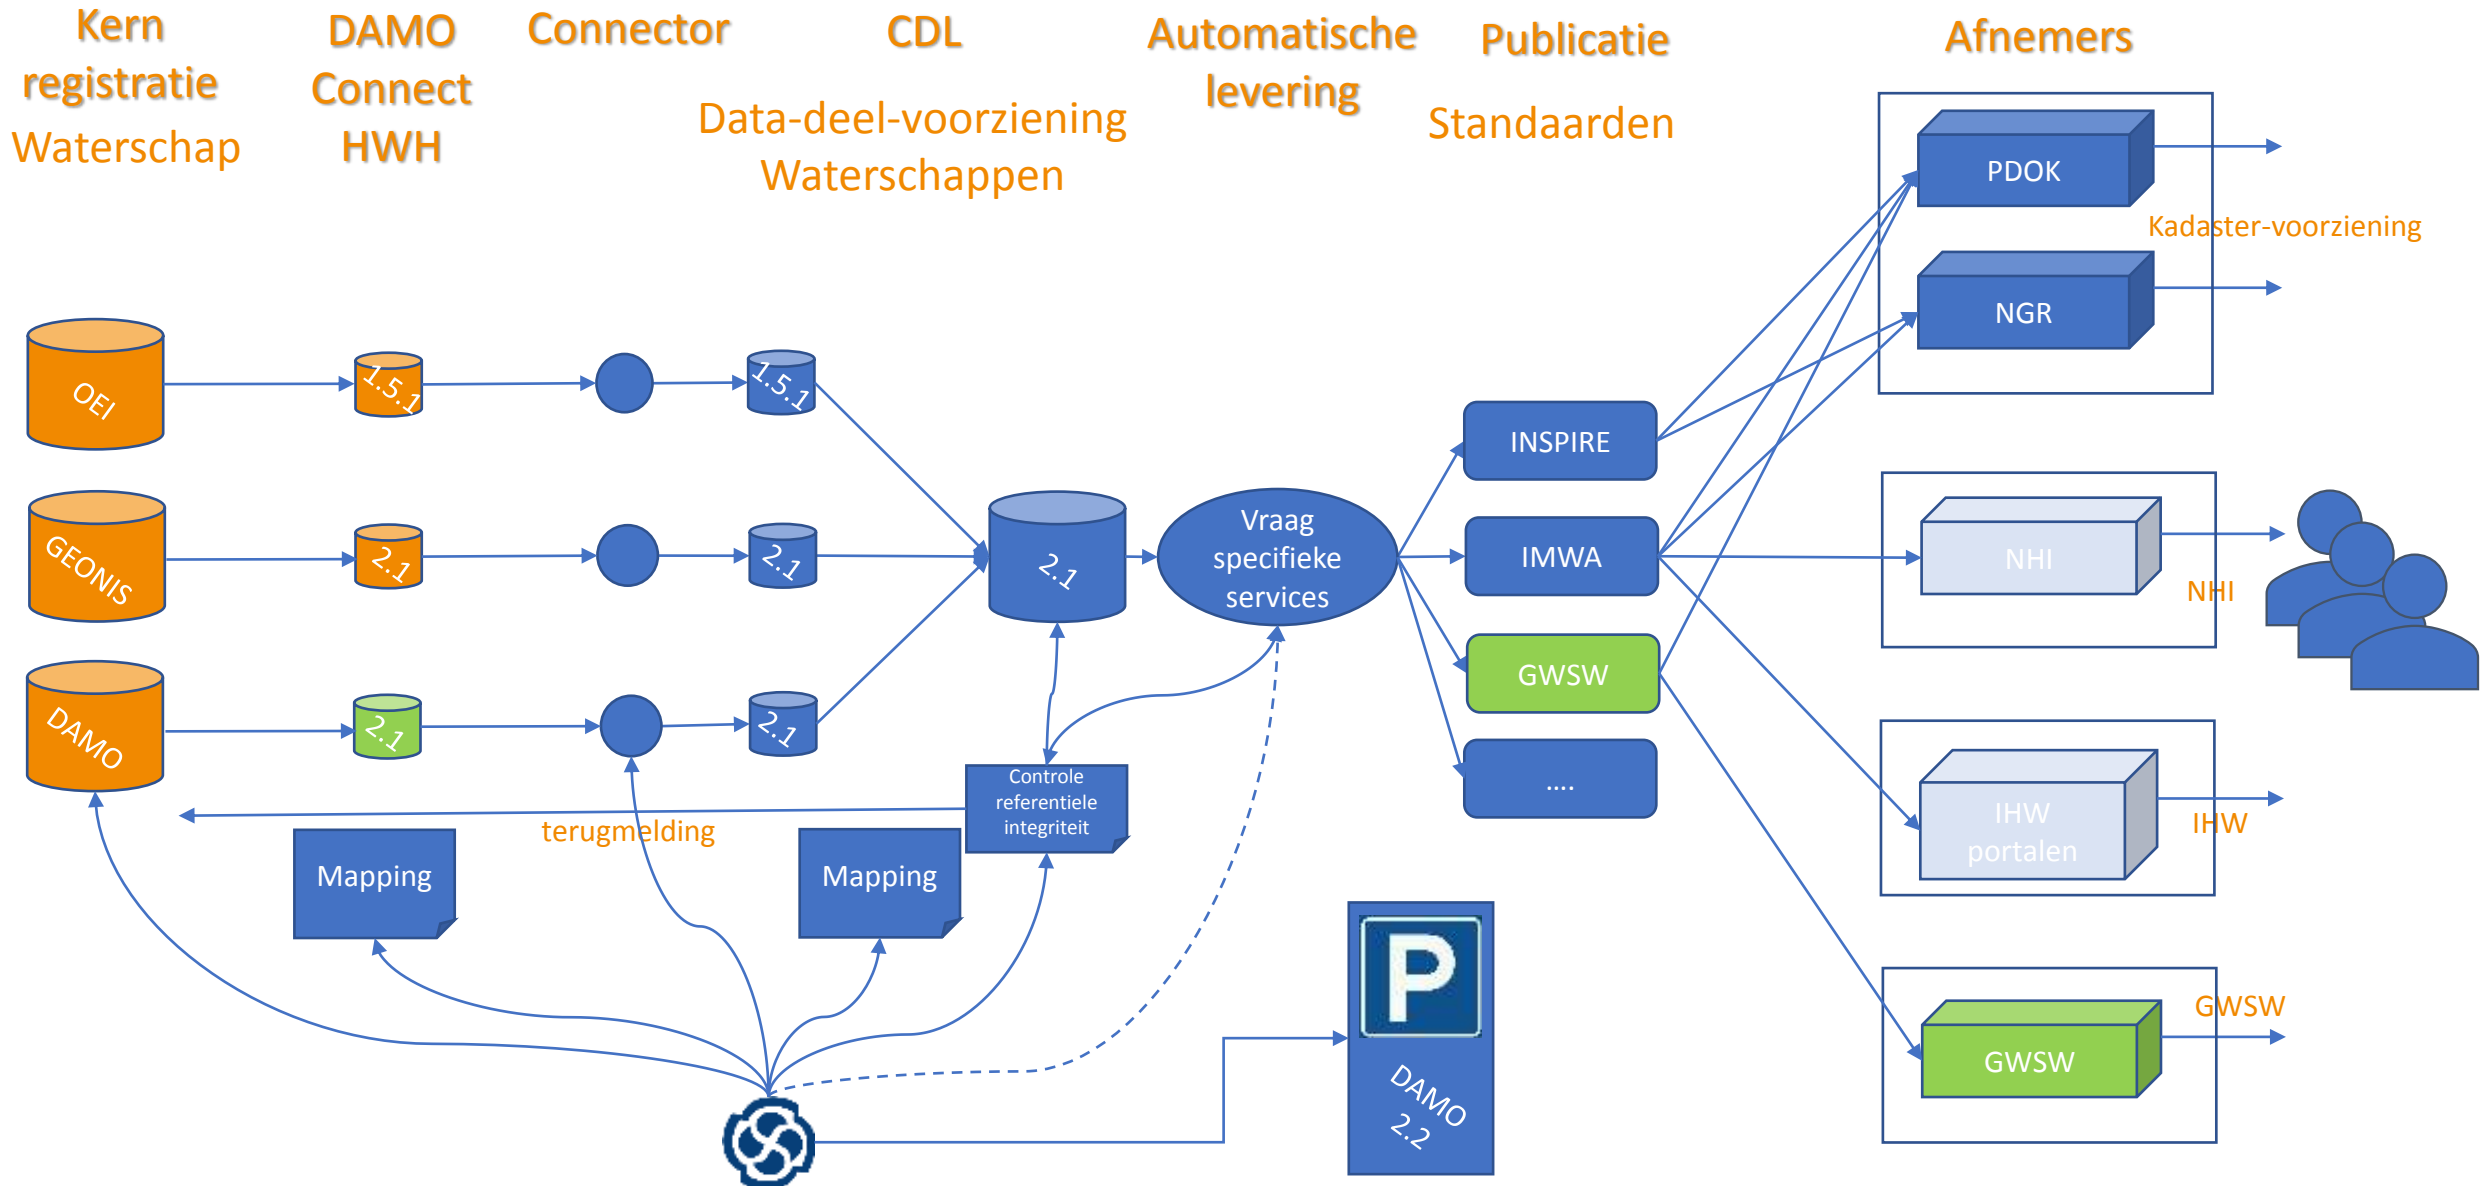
Kern registratie Waterschap

DAMO Connect HWH

Connector

CDL

Data-deel-voorziening Waterschappen

Automatische levering

Publicatie

Standaarden

Afnemers

PDOK

Kadaster-voorziening

NGR

OEI

1.5.1

1.5.1

GEONIS

2.1

2.1

2.1

Vraag specifieke services

INSPIRE

IMWA

NHI

NHI

DAMO

2.1

2.1

GWSW

....

IHW portalen

IHW

Controle referentiele integriteit

terugmelding

Mapping

Mapping

P

DAMO 2.2

GWSW

GWSW